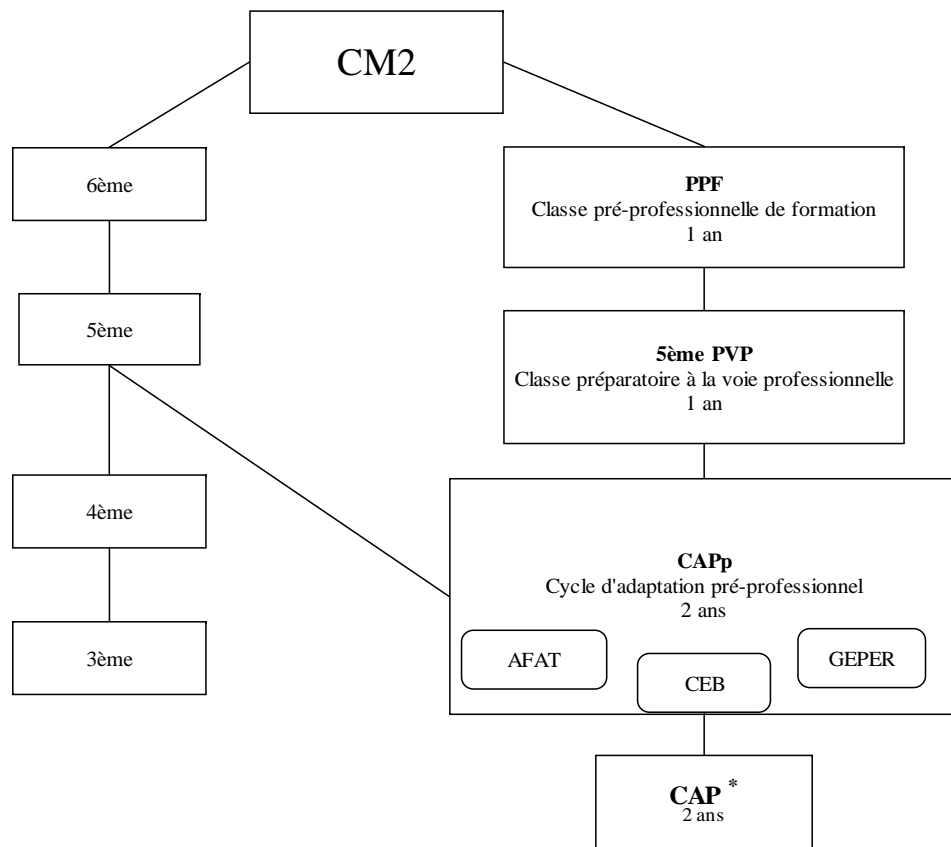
CM2

6ème

5ème

4ème

3ème

**PPF**
Classe pré-professionnelle de formation
1 an

**5ème PVP**
Classe préparatoire à la voie professionnelle
1 an

**CAPp**
Cycle d'adaptation pré-professionnel
2 ans

AFAT

CEB

GEPER

**CAP** *
2 ans